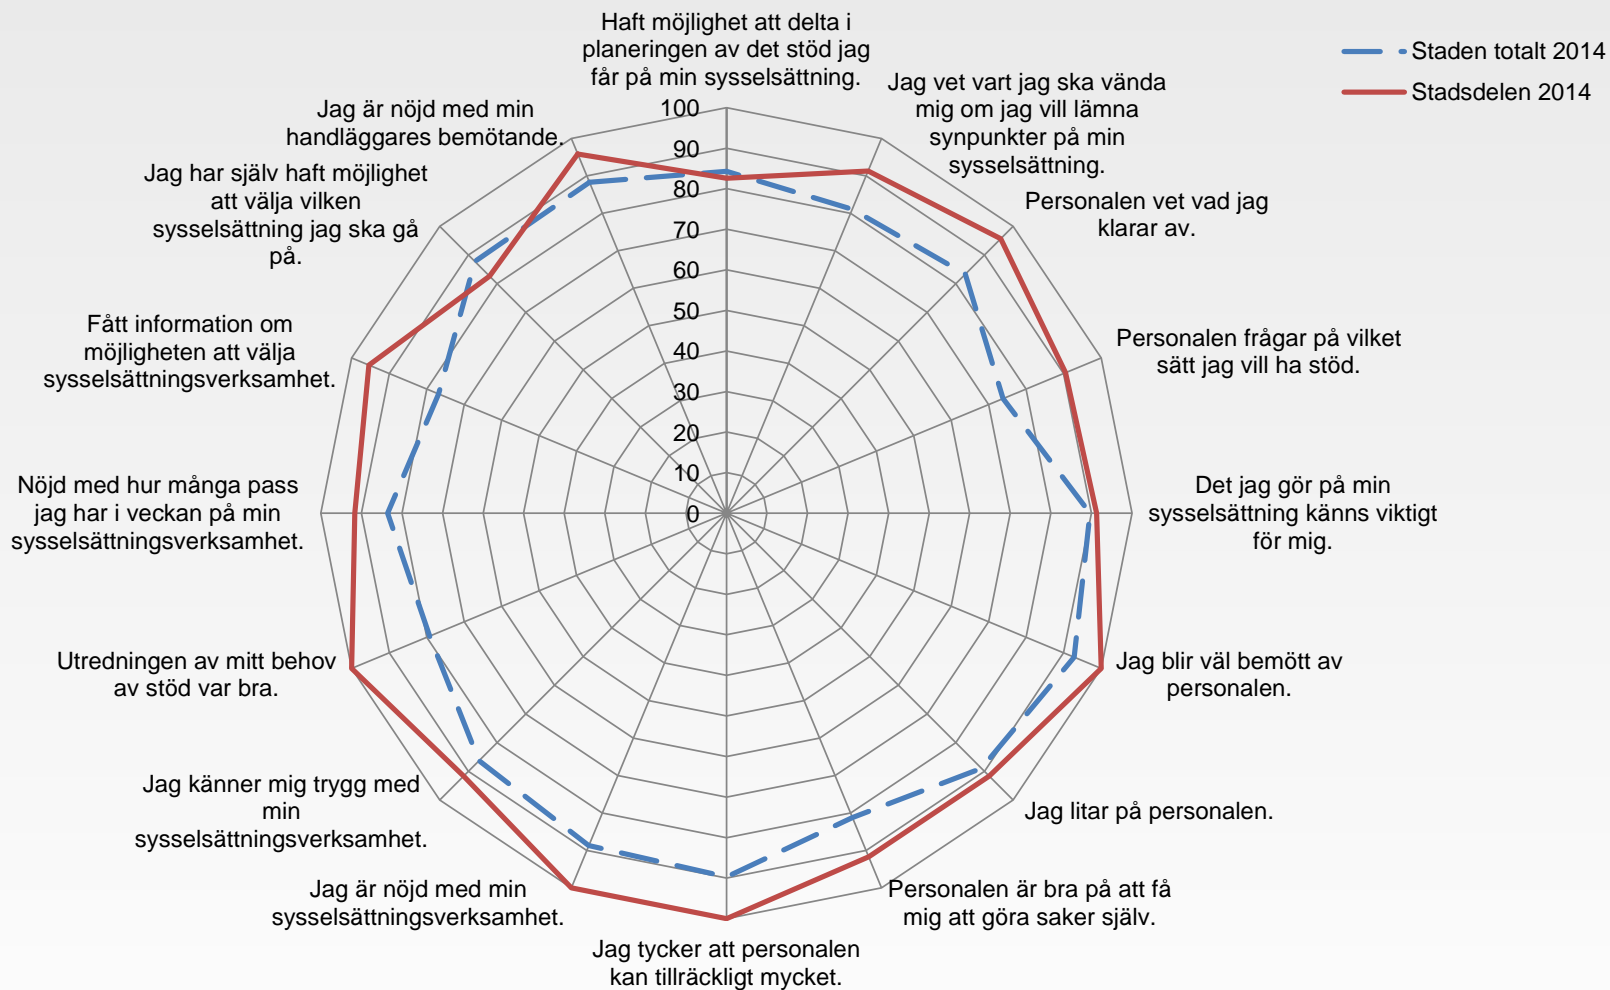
Haft möjlighet att delta i planeringen av det stöd jag får på min sysselsättning.

Jag vet vart jag ska vända mig om jag vill lämna synpunkter på min sysselsättning.

Personalen vet vad jag klarar av.

Personalen frågar på vilket sätt jag vill ha stöd.

Det jag gör på min sysselsättning känns viktigt för mig.

Jag blir väl bemött av personalen.

Jag litar på personalen.

Personalen är bra på att få mig att göra saker själv.

Jag tycker att personalen kan tillräckligt mycket.

Jag är nöjd med min sysselsättningsverksamhet.

Jag känner mig trygg med min sysselsättningsverksamhet.

Utredningen av mitt behov av stöd var bra.

Nöjd med hur många pass jag har i veckan på min sysselsättningsverksamhet.

Fått information om möjligheten att välja sysselsättningsverksamhet.

Jag har själv haft möjlighet att välja vilken sysselsättning jag ska gå på.

Jag är nöjd med min handläggares bemötande.

100
90
80
70
60
50
40
30
20
10
0

Staden totalt 2014
Stadsdelen 2014